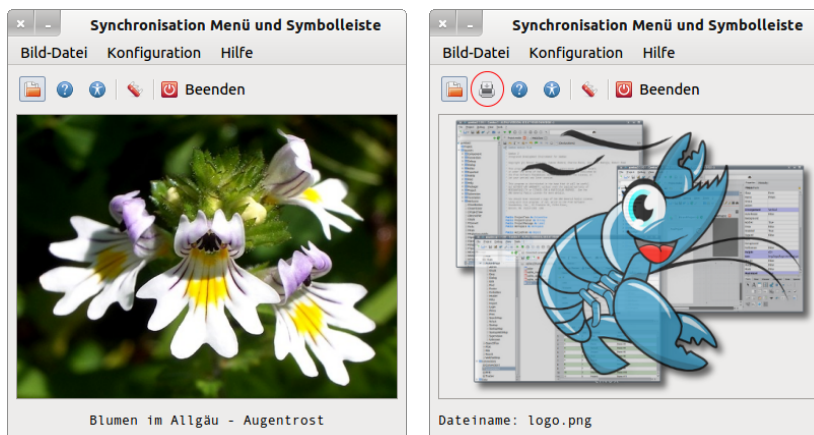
Synchronisation Menü und Symbolleiste

Bild-Datei Konfiguration Hilfe

Beenden

Blumen im Allgäu - Augentrost

Synchronisation Menü und Symbolleiste

Bild-Datei Konfiguration Hilfe

Beenden

Dateiname: logo.png